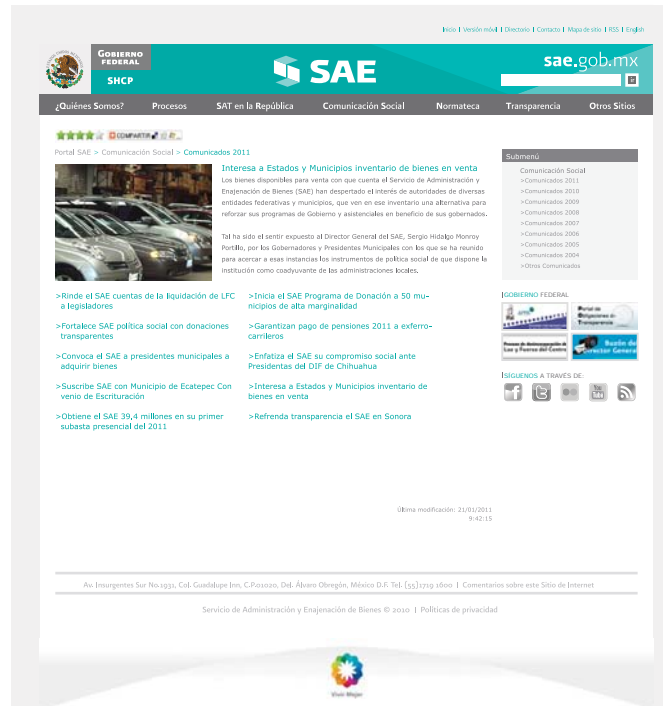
Inicio | Versión móvil | Directorio | Contacto | Mapa de sitio | RSS | English

GOBIERNO FEDERAL
SHCP

SAE

sae.gob.mx

¿Quiénes Somos? | Procesos | SAT en la República | Comunicación Social | Normateca | Transparencia | Otros Sitios

COMPARTIR

Portal SAE > Comunicación Social > Comunicados 2011

Interesa a Estados y Municipios inventario de bienes en venta

Los bienes disponibles para venta con que cuenta el Servicio de Administración y Enajenación de Bienes (SAE) han despertado el interés de autoridades de diversas entidades federativas y municipios, que ven en ese inventario una alternativa para reforzar sus programas de Gobierno y asistenciales en beneficio de sus gobernados.

Tal ha sido el sentir expuesto al Director General del SAE, Sergio Hidalgo Monroy Portillo, por los Gobernadores y Presidentes Municipales con los que se ha reunido para acercar a esas instancias los instrumentos de política social de que dispone la institución como coadyuvante de las administraciones locales.

>Rinde el SAE cuentas de la liquidación de LFC a legisladores
>Inicia el SAE Programa de Donación a 50 municipios de alta marginalidad
>Fortalece SAE política social con donaciones transparentes
>Garantizan pago de pensiones 2011 a exferrocarrileros
>Convoca el SAE a presidentes municipales a adquirir bienes
>Enfatiza el SAE su compromiso social ante Presidentas del DIF de Chihuahua
>Suscribe SAE con Municipio de Ecatepec Convenio de Escrituración
>Interesa a Estados y Municipios inventario de bienes en venta
>Obtiene el SAE 39,4 millones en su primer subasta presencial del 2011
>Refrenda transparencia el SAE en Sonora

Submenú
Comunicación Social
>Comunicados 2011
>Comunicados 2010
>Comunicados 2009
>Comunicados 2008
>Comunicados 2007
>Comunicados 2006
>Comunicados 2005
>Comunicados 2004
>Otros Comunicados

GOBIERNO FEDERAL
Portal de Obligaciones de Transparencia
Buzón del Director General

SÍGUENOS A TRAVES DE:

Última modificación: 21/01/2011
9:42:15

Av. Insurgentes Sur No.1931, Col. Guadalupe Inn, C.P.01020, Del. Álvaro Obregón, México D.F. Tel. (55)1719 1600 | Comentarios sobre este Sitio de Internet

Servicio de Administración y Enajenación de Bienes © 2010 | Políticas de privacidad

Vivir Mejor